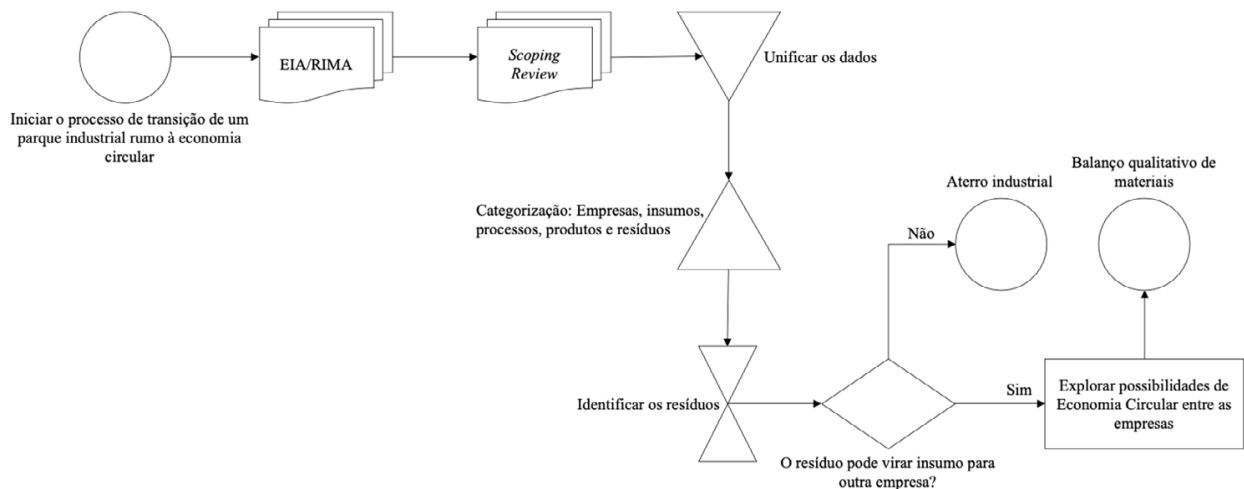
Iniciar o processo de transição de um parque industrial rumo à economia circular

EIA/RIMA

Scoping Review

Unificar os dados

Categorização: Empresas, insumos, processos, produtos e resíduos

Identificar os resíduos

O resíduo pode virar insumo para outra empresa?

Não

Aterro industrial

Sim

Explorar possibilidades de Economia Circular entre as empresas

Balanço qualitativo de materiais